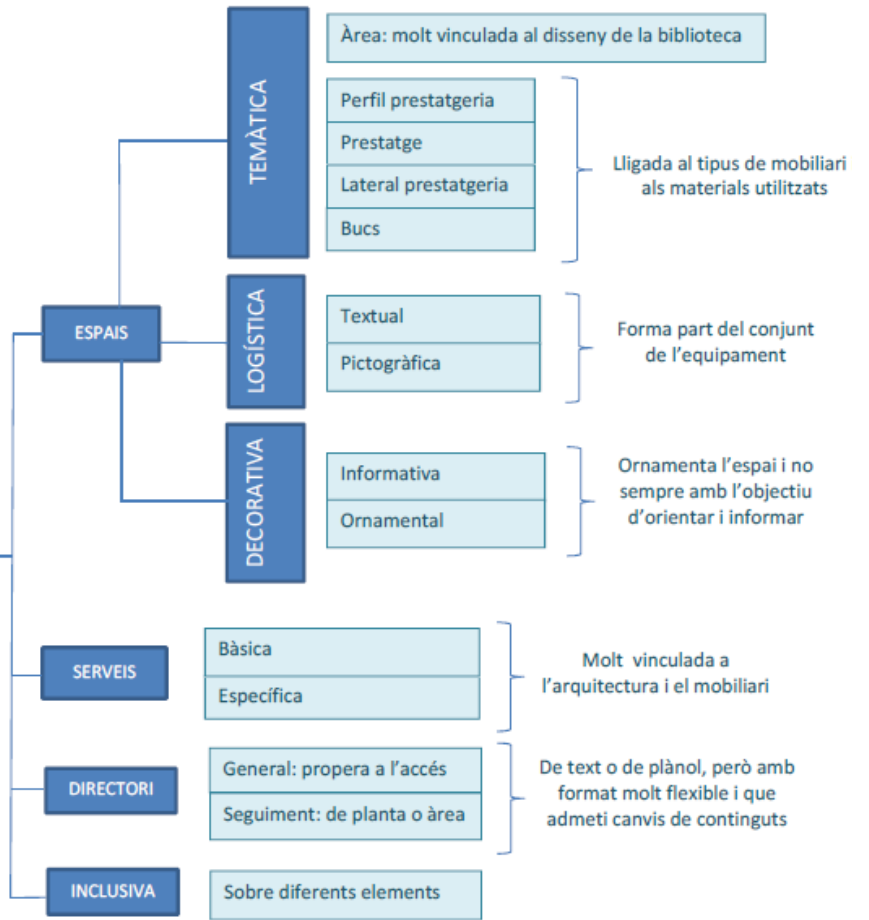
ESPAIS

TEMÀTICA

Àrea: molt vinculada al disseny de la biblioteca

Perfil prestatgeria
Prestatge
Lateral prestatgeria
Bucs

Lligada al tipus de mobiliari als materials utilitzats

LOGÍSTICA

Textual
Pictogràfica

Forma part del conjunt de l'equipament

DECORATIVA

Informativa
Ornamental

Ornamenta l'espai i no sempre amb l'objectiu d'orientar i informar

SERVEIS

Bàsica
Específica

Molt vinculada a l'arquitectura i el mobiliari

DIRECTORI

General: propera a l'accés
Seguiment: de planta o àrea

De text o de plànol, però amb format molt flexible i que admeti canvis de continguts

INCLUSIVA

Sobre diferents elements